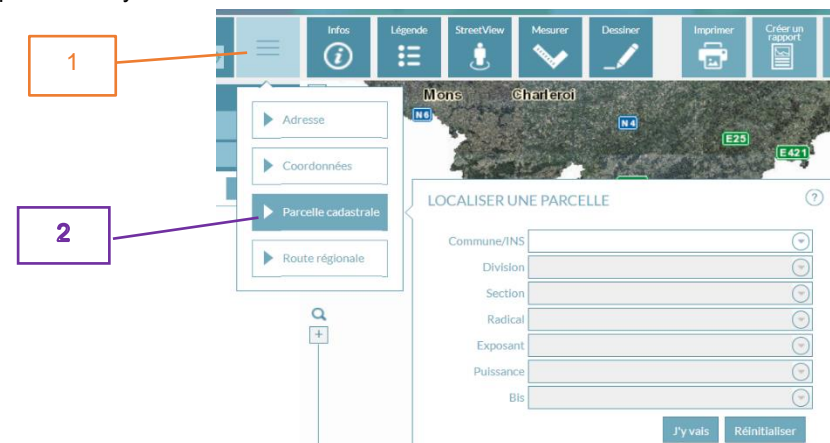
1

Infos

Légende

StreetView

Mesurer

Dessiner

Imprimer

Créer un rapport

Mons

Charleroi

N6

N4

E25

E421

Adresse

Coordonnées

2

Parcelle cadastrale

Route régionale

LOCALISER UNE PARCELLE

?

Commune/INS

Division

Section

Radical

Exposant

Puissance

Bis

+

J'y vais

Réinitialiser